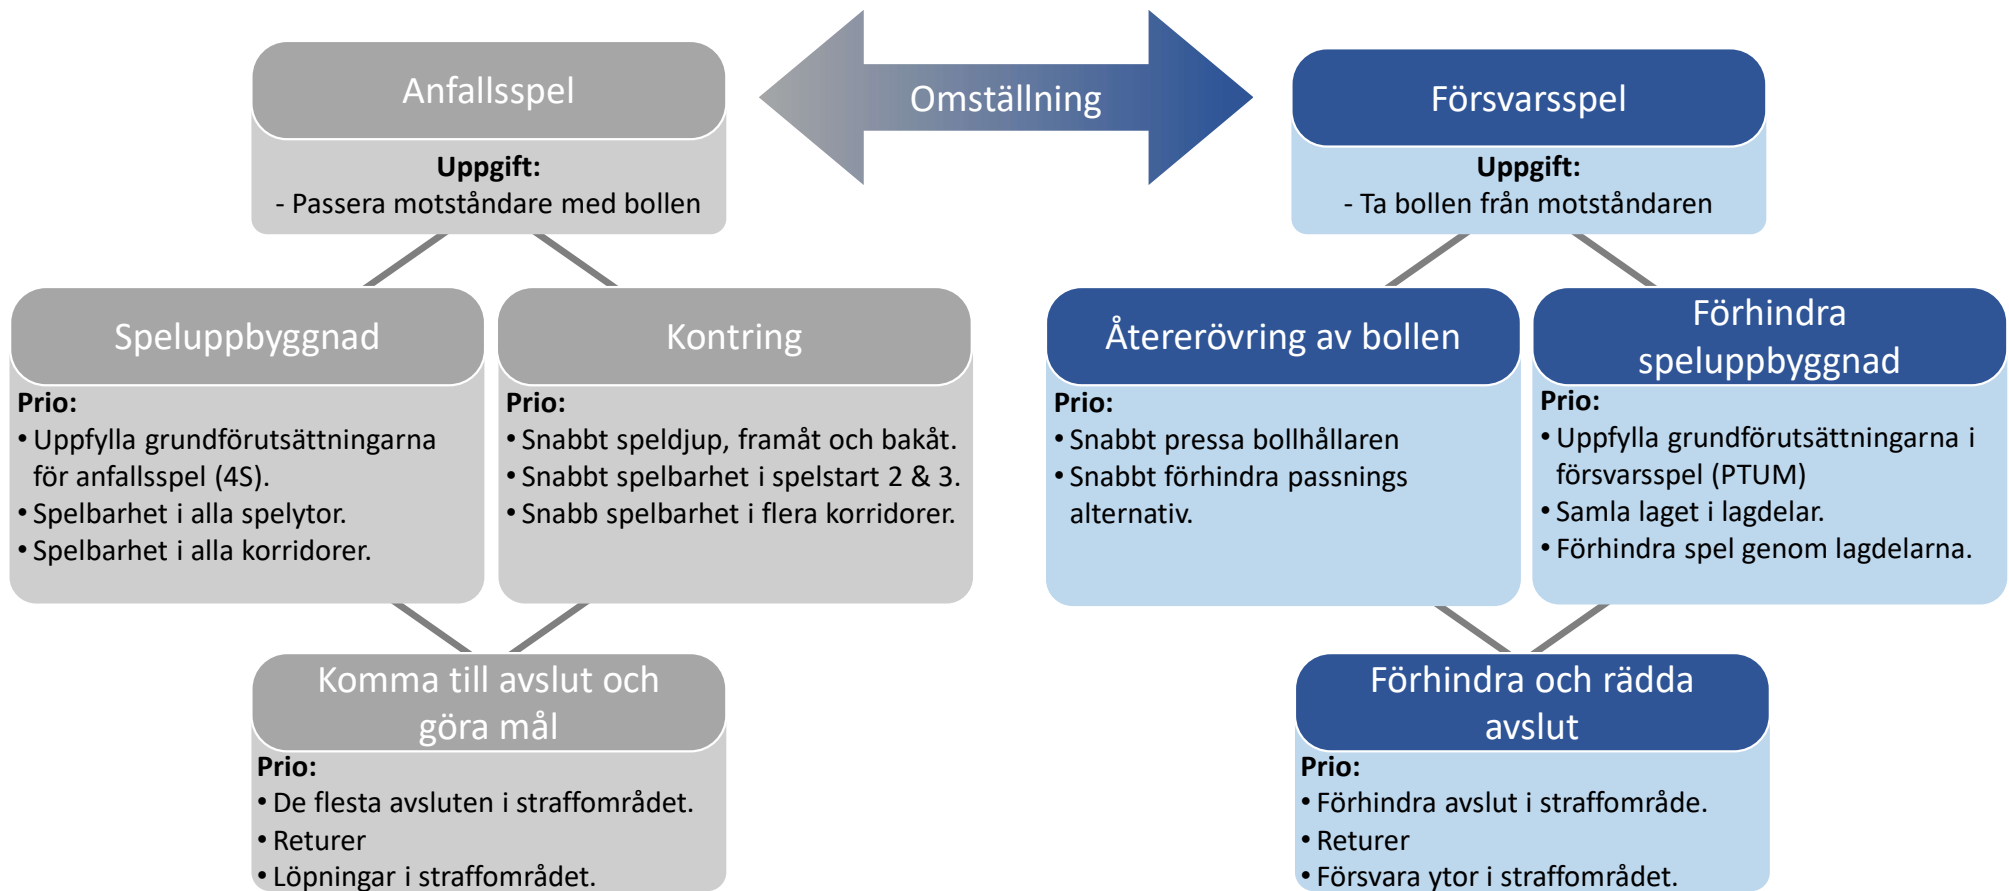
Anfallsspel

Uppgift:
- Passera motståndare med bollen

Omställning

Försvarsspel

Uppgift:
- Ta bollen från motståndaren

Speluppbyggnad

Prio:
• Uppfylla grundförutsättningarna för anfallsspel (4S).
• Spelbarhet i alla spelytor.
• Spelbarhet i alla korridorer.

Kontring

Prio:
• Snabbt speldjup, framåt och bakåt.
• Snabbt spelbarhet i spelstart 2 & 3.
• Snabb spelbarhet i flera korridorer.

Återerövring av bollen

Prio:
• Snabbt pressa bollhållaren
• Snabbt förhindra passnings alternativ.

Förhindra speluppbyggnad

Prio:
• Uppfylla grundförutsättningarna i försvarsspel (PTUM)
• Samla laget i lagdelar.
• Förhindra spel genom lagdelarna.

Komma till avslut och göra mål

Prio:
• De flesta avsluten i straffområdet.
• Returer
• Löpningar i straffområdet.

Förhindra och rädda avslut

Prio:
• Förhindra avslut i straffområde.
• Returer
• Försvara ytor i straffområdet.